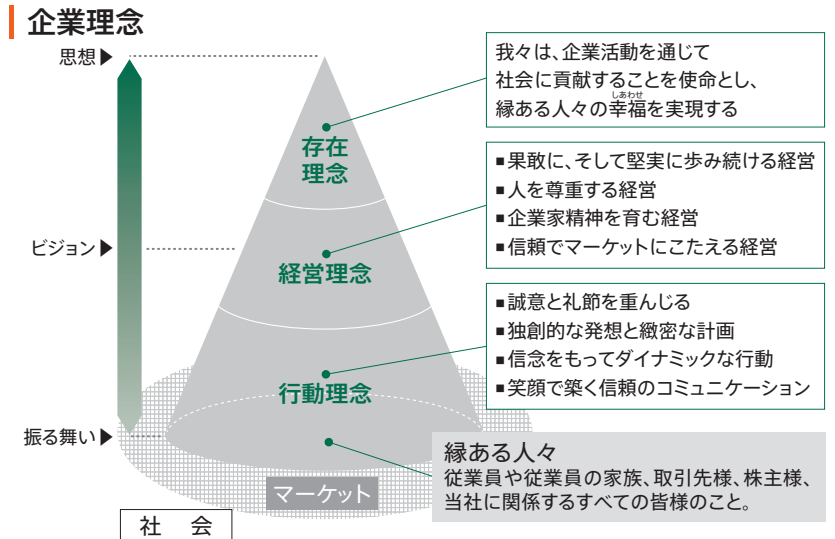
企業理念

思想▶

ビジョン▶

振る舞い▶

存在
理念

経営理念

行動理念

マーケット

社 会

我々は、企業活動を通じて
社会に貢献することを使命とし、
縁ある人々の幸福を実現する

しあわせ

■果敢に、そして堅実に歩み続ける経営
■人を尊重する経営
■企業家精神を育む経営
■信頼でマーケットにこたえる経営

■誠意と礼節を重んじる
■独創的な発想と緻密な計画
■信念をもってダイナミックな行動
■笑顔で築く信頼のコミュニケーション

縁ある人々
従業員や従業員の家族、取引先様、株主様、
当社に関係するすべての皆様のこと。